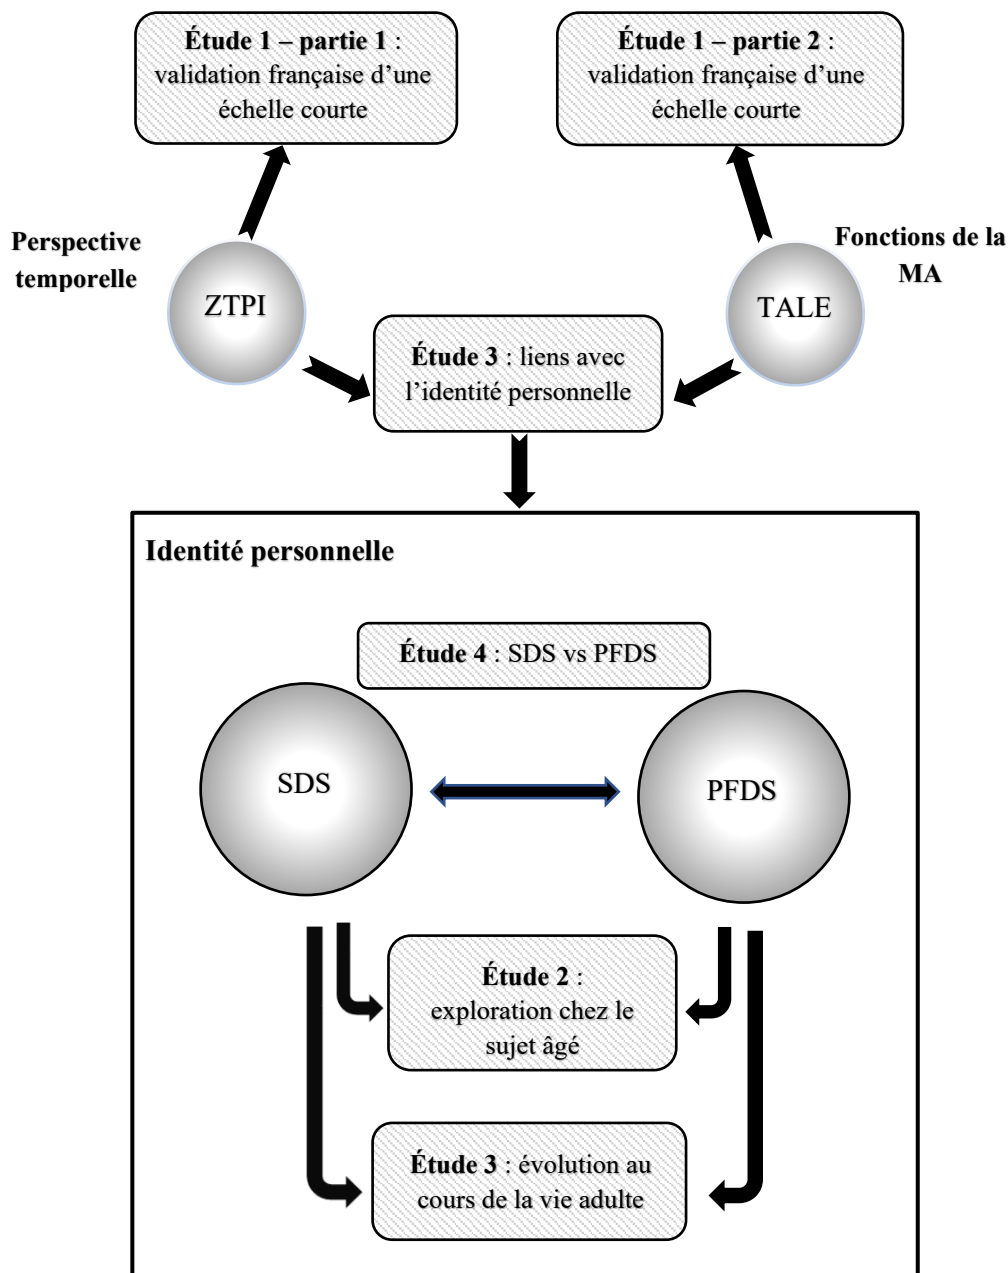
**Étude 1 – partie 1** : validation française d'une échelle courte

**Étude 1 – partie 2** : validation française d'une échelle courte

**Perspective temporelle**

ZTPI

**Fonctions de la MA**

TALE

**Étude 3** : liens avec l'identité personnelle

**Identité personnelle**

**Étude 4** : SDS vs PFDS

SDS

PFDS

**Étude 2** : exploration chez le sujet âgé

**Étude 3** : évolution au cours de la vie adulte